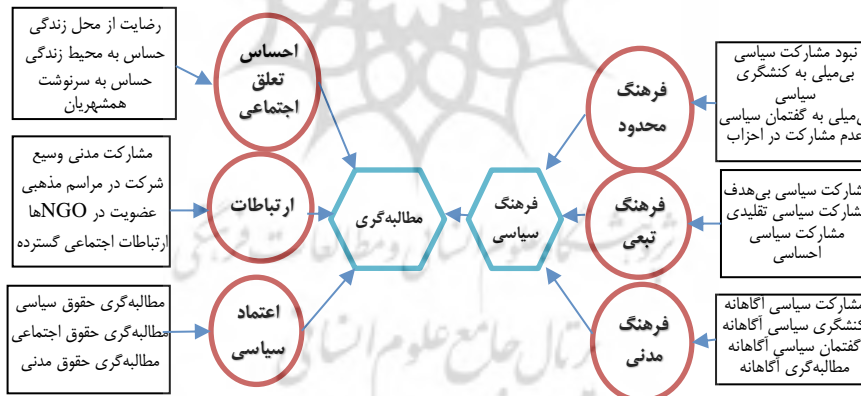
رضایت از محل زندگی
حساس به محیط زندگی
حساس به سرنوشت همشهریان

احساس تعلق اجتماعی

مشارکت مدنی وسیع
شرکت در مراسم مذهبی
عضویت در NGOها
ارتباطات اجتماعی گسترده

ارتباطات

مطالبه‌گری حقوق سیاسی
مطالبه‌گری حقوق اجتماعی
مطالبه‌گری حقوق مدنی

اعتماد سیاسی

مطالبه‌گری

فرهنگ سیاسی

نبود مشارکت سیاسی
بی‌میلی به کنشگری سیاسی
بی‌میلی به گفتمان سیاسی
عدم مشارکت در احزاب

فرهنگ محدود

مشارکت سیاسی بی‌هدف
مشارکت سیاسی تقلیدی
مشارکت سیاسی احساسی

فرهنگ تبعی

مشارکت سیاسی آگاهانه
کنشگری سیاسی آگاهانه
گفتمان سیاسی آگاهانه
مطالبه‌گری آگاهانه

فرهنگ مدنی